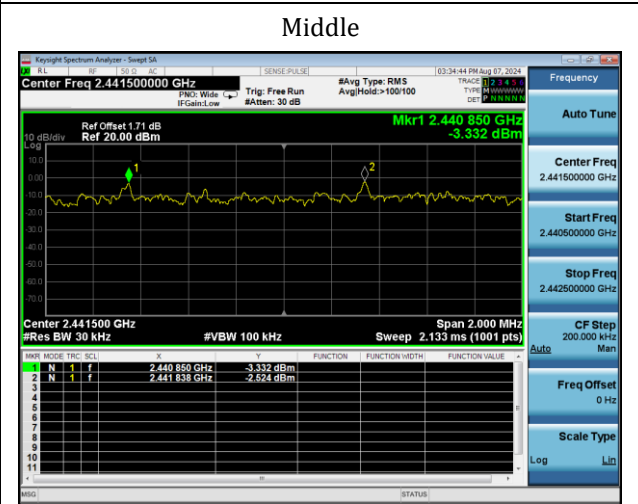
Middle

Keysight Spectrum Analyzer - Swept SA

RL RF 50 Ω AC SENSE:PULSE 03:34:44 PM Aug 07, 2024

Center Freq 2.441500000 GHz

PNO: Wide IFGain:Low

Trig: Free Run #Atten: 30 dB

#Avg Type: RMS Avg|Hold:>100/100

TRACE 1 2 3 4 5 6 TYPE M WWWWW DET P N N N N N

Frequency

Ref Offset 1.71 dB
10 dB/div Ref 20.00 dBm
Log

Mkr1 2.440 850 GHz
-3.332 dBm

10.0
0.00
-10.0
-20.0
-30.0
-40.0
-50.0
-60.0
-70.0

1
2

Center 2.441500 GHz
#Res BW 30 kHz
#VBW 100 kHz
Span 2.000 MHz
Sweep 2.133 ms (1001 pts)

| MKR | MODE | TRC | SCL | X | Y | FUNCTION | FUNCTION WIDTH | FUNCTION VALUE |
|---|---|---|---|---|---|---|---|---|
| 1 | N | 1 | f | 2.440 850 GHz | -3.332 dBm | | | |
| 2 | N | 1 | f | 2.441 838 GHz | -2.524 dBm | | | |
| 3 | | | | | | | | |
| 4 | | | | | | | | |
| 5 | | | | | | | | |
| 6 | | | | | | | | |
| 7 | | | | | | | | |
| 8 | | | | | | | | |
| 9 | | | | | | | | |
| 10 | | | | | | | | |
| 11 | | | | | | | | |

Auto Tune

Center Freq
2.441500000 GHz

Start Freq
2.440500000 GHz

Stop Freq
2.442500000 GHz

CF Step
200.000 kHz
Auto Man

Freq Offset
0 Hz

Scale Type
Log Lin

MSG STATUS